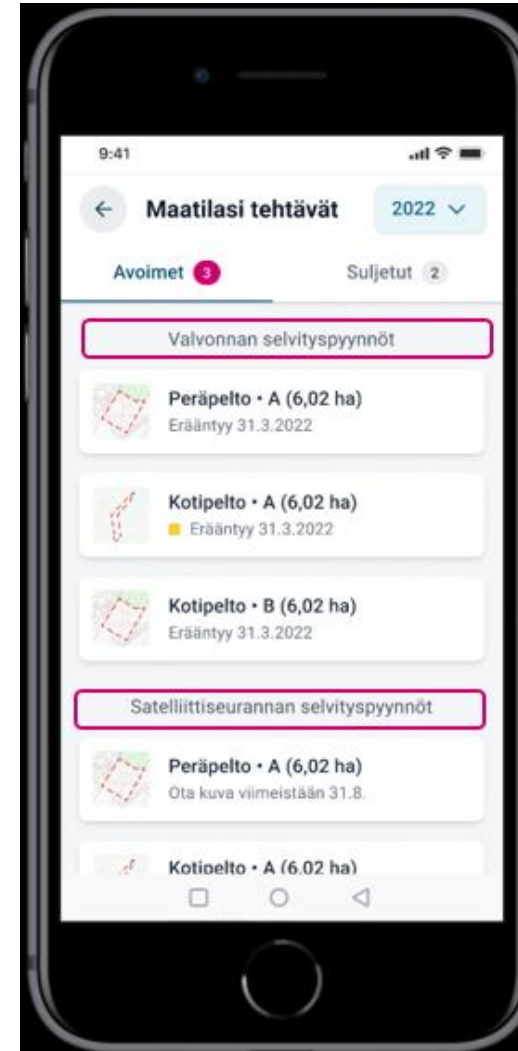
9:41

← Maatilasi tehtävät 2022 ∨

Avoimet 3 Suljetut 2

Valvonnan selvityspyynnöt

Peräpelto • A (6,02 ha)
Erääntyy 31.3.2022

Kotipelto • A (6,02 ha)
Erääntyy 31.3.2022

Kotipelto • B (6,02 ha)
Erääntyy 31.3.2022

Satelliittiseurannan selvityspyynnöt

Peräpelto • A (6,02 ha)
Ota kuva viimeistään 31.8.

Kotipelto • A (6,02 ha)